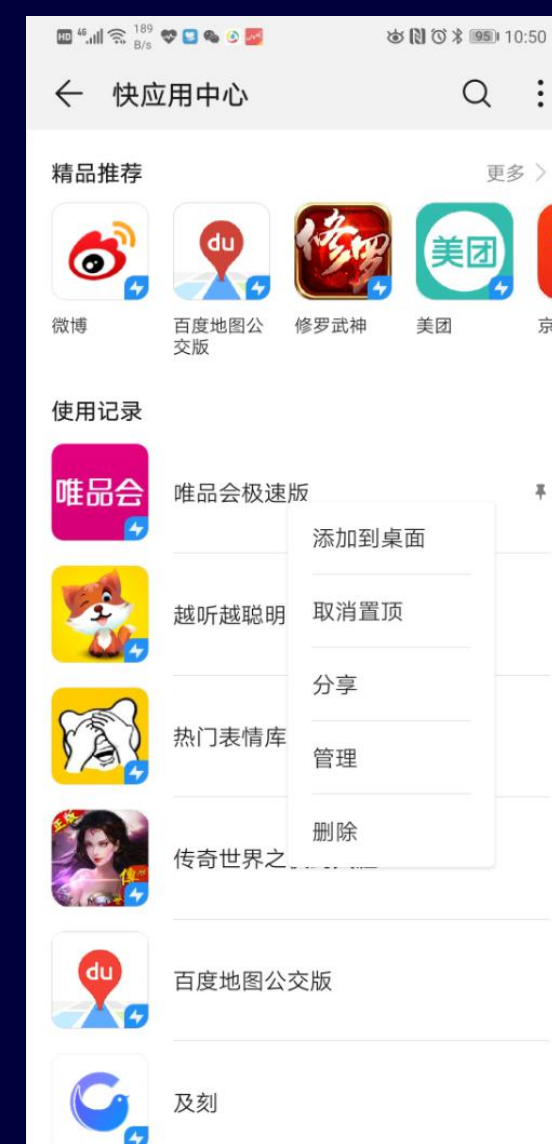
HD 46 189 B/s 95 10:50

快应用中心

精品推荐

更多 >

du

修罗

美团

微博

百度地图公交版

修罗武神

美团

京

使用记录

唯品会

唯品会极速版

添加到桌面

越听越聪明

取消置顶

分享

热门表情库

管理

删除

传奇世界之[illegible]

du

百度地图公交版

及刻